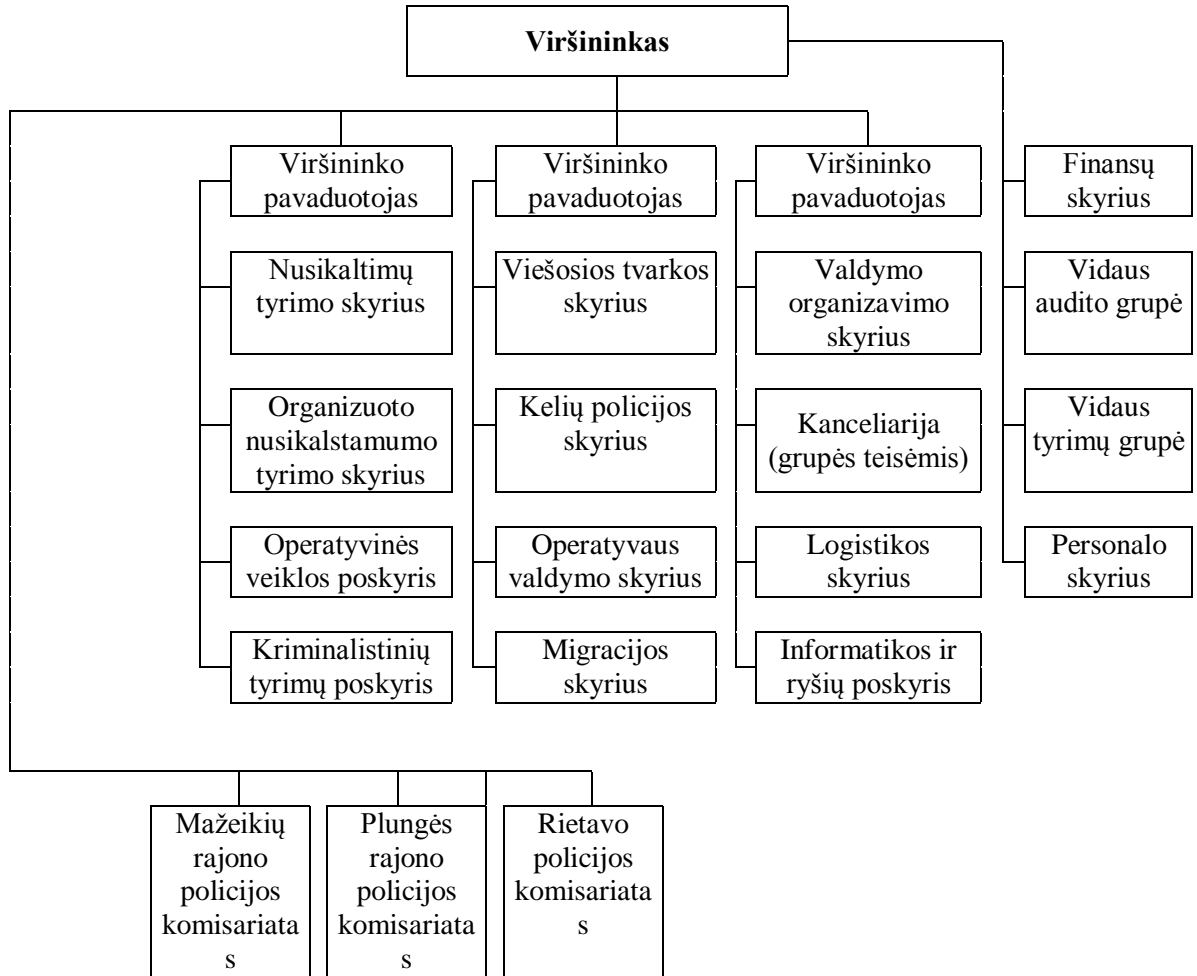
Viršininkas

Viršininko pavaduotojas

Nusikaltimų tyrimo skyrius

Organizuoto nusikalstamumo tyrimo skyrius

Operatyvinės veiklos poskyris

Kriminalistinių tyrimų poskyris

Viršininko pavaduotojas

Viešosios tvarkos skyrius

Kelių policijos skyrius

Operatyvaus valdymo skyrius

Migracijos skyrius

Viršininko pavaduotojas

Valdymo organizavimo skyrius

Kanceliarija (grupės teisėmis)

Logistikos skyrius

Informatikos ir ryšių poskyris

Finansų skyrius

Vidaus audito grupė

Vidaus tyrimų grupė

Personalo skyrius

Mažeikių rajono policijos komisariata s

Plungės rajono policijos komisariata s

Rietavo policijos komisariata s